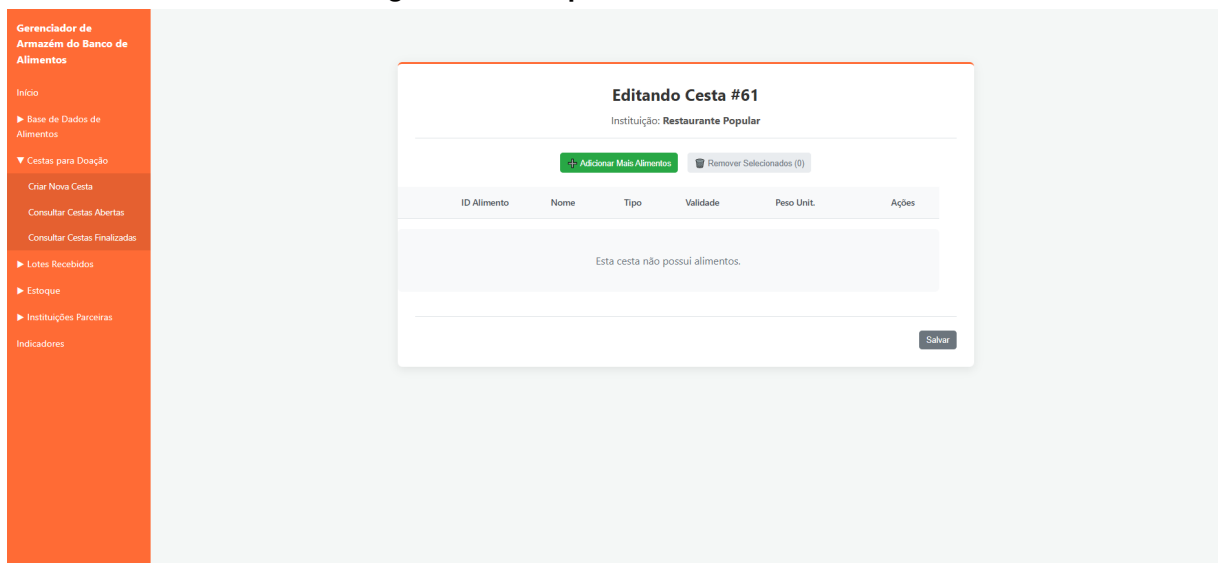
Gerenciador de Armazém do Banco de Alimentos

Início

▶ Base de Dados de Alimentos

▼ Cestas para Doação

Criar Nova Cesta

Consultar Cestas Abertas

Consultar Cestas Finalizadas

▶ Lotes Recebidos

▶ Estoque

▶ Instituições Parceiras

Indicadores

Editando Cesta #61

Instituição: Restaurante Popular

Adicionar Mais Alimentos

Remover Selecionados (0)

| ID Alimento | Nome | Tipo | Validade | Peso Unit. | Ações |
|---|---|---|---|---|---|

Esta cesta não possui alimentos.

Salvar